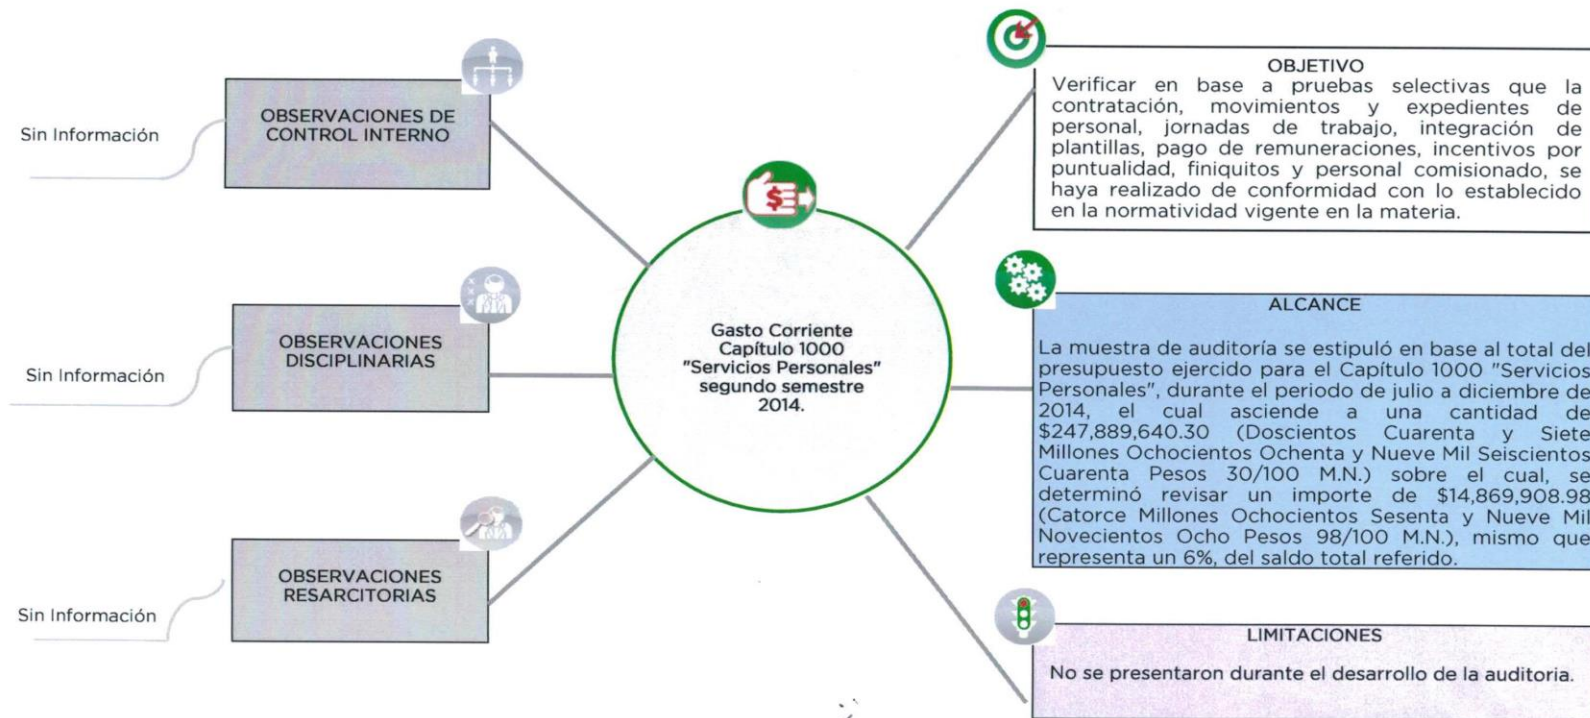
Sin Información

OBSERVACIONES DE CONTROL INTERNO

Sin Información

OBSERVACIONES DISCIPLINARIAS

Sin Información

OBSERVACIONES RESARCITORIAS

$

Gasto Corriente Capítulo 1000 "Servicios Personales" segundo semestre 2014.

OBJETIVO
Verificar en base a pruebas selectivas que la contratación, movimientos y expedientes de personal, jornadas de trabajo, integración de plantillas, pago de remuneraciones, incentivos por puntualidad, finiquitos y personal comisionado, se haya realizado de conformidad con lo establecido en la normatividad vigente en la materia.

ALCANCE
La muestra de auditoría se estipuló en base al total del presupuesto ejercido para el Capítulo 1000 "Servicios Personales", durante el periodo de julio a diciembre de 2014, el cual asciende a una cantidad de $247,889,640.30 (Doscientos Cuarenta y Siete Millones Ochocientos Ochenta y Nueve Mil Seiscientos Cuarenta Pesos 30/100 M.N.) sobre el cual, se determinó revisar un importe de $14,869,908.98 (Catorce Millones Ochocientos Sesenta y Nueve Mil Novecientos Ocho Pesos 98/100 M.N.), mismo que representa un 6%, del saldo total referido.

LIMITACIONES
No se presentaron durante el desarrollo de la auditoria.